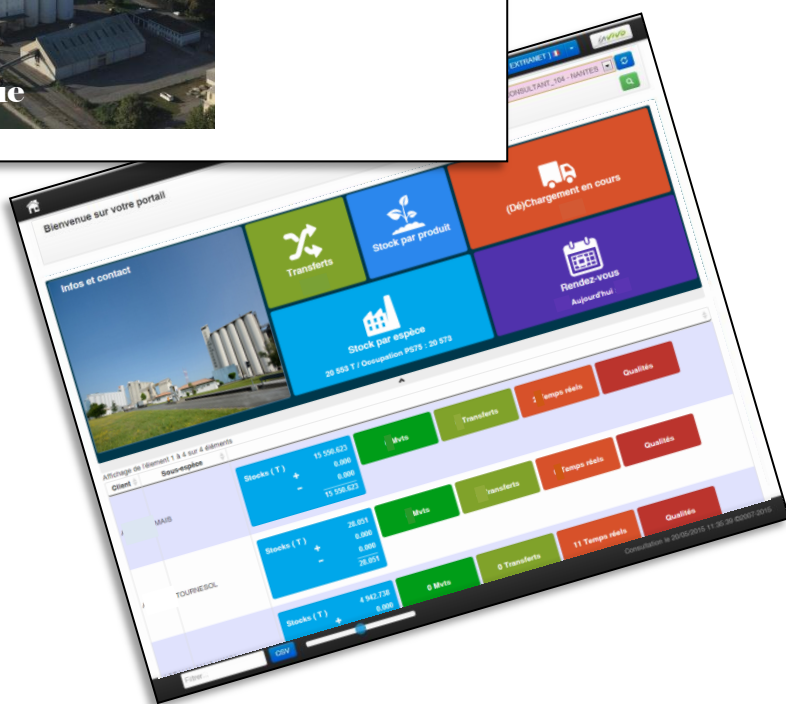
ue

EXTRANET | ▾

invivo

CONSULTANT_104 - NANTES

Bienvenue sur votre portail

Transferts

Stock par produit

(Dé)Chargement en cours

Infos et contact

Rendez-vous
Aujourd'hui

Stock par espèce
20 553 T / Occupation PS75 : 20 573

Temps réels

Qualités

Affichage de l'élément 1 à 4 sur 4 éléments

Client

Sous-espèce

Stocks ( T )
15 556.623
+ 0.000
- 0.000
15 556.623

Mvts

Transferts

Temps réels

Qualités

MAIS

Stocks ( T )
28.051
+ 0.000
- 0.000
28.051

Mvts

Transferts

Temps réels

Qualités

TOURNESOL

0 Mvts

0 Transferts

11 Temps réels

Qualités

Stocks ( T )
4 942.738
+ 0.000

Consultation le 20/05/2015 11:35:39 ©2007-2015

Filtrer

CSV